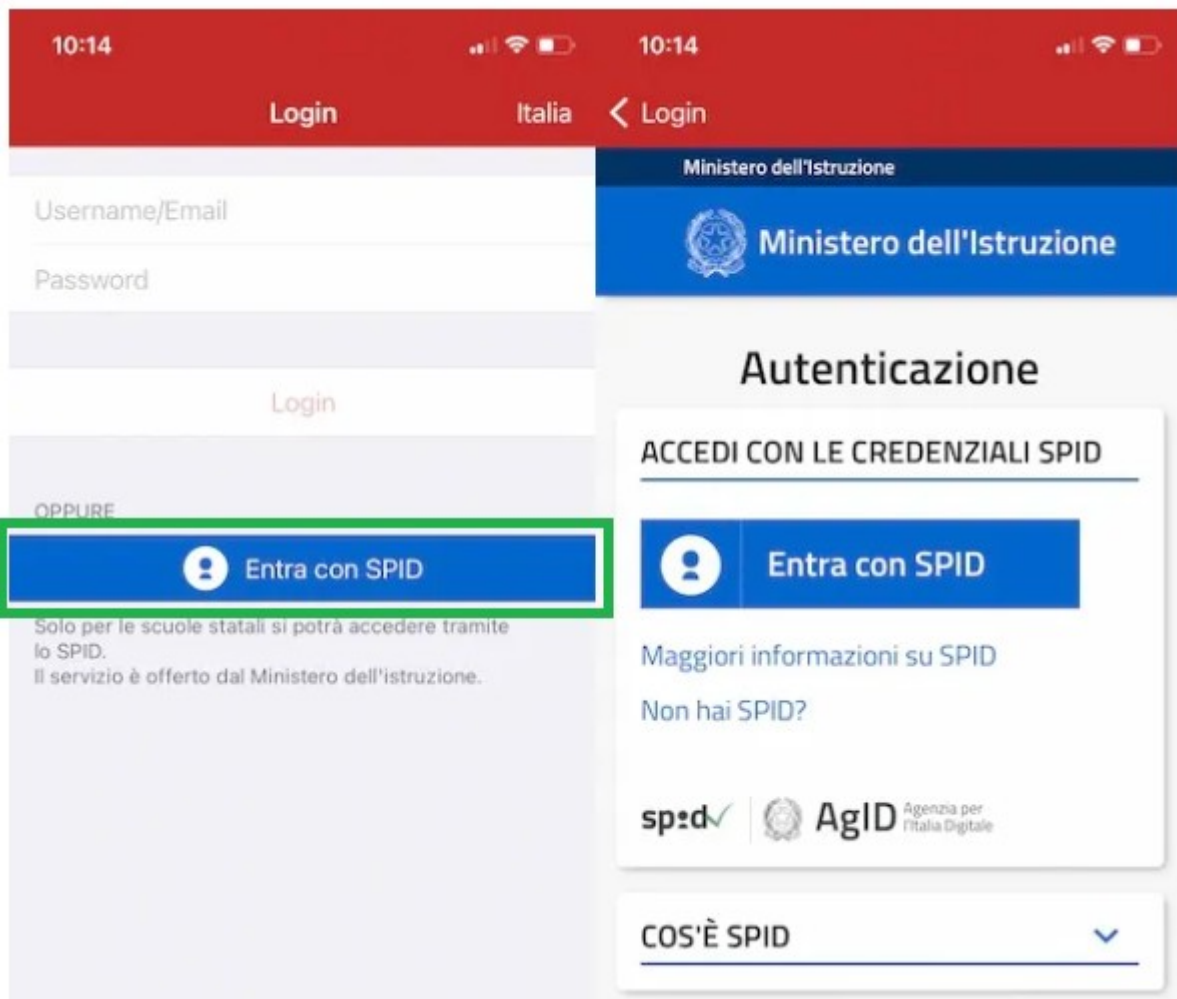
10:14

Login

Italia

Username/Email

Password

Login

OPPURE

Entra con SPID

Solo per le scuole statali si potrà accedere tramite lo SPID.
Il servizio è offerto dal Ministero dell'istruzione.

10:14

Login

Ministero dell'Istruzione

Ministero dell'Istruzione

Autenticazione

ACCEDI CON LE CREDENZIALI SPID

Entra con SPID

Maggiori informazioni su SPID

Non hai SPID?

spid AgID Agenzia per l'Italia Digitale

COS'È SPID